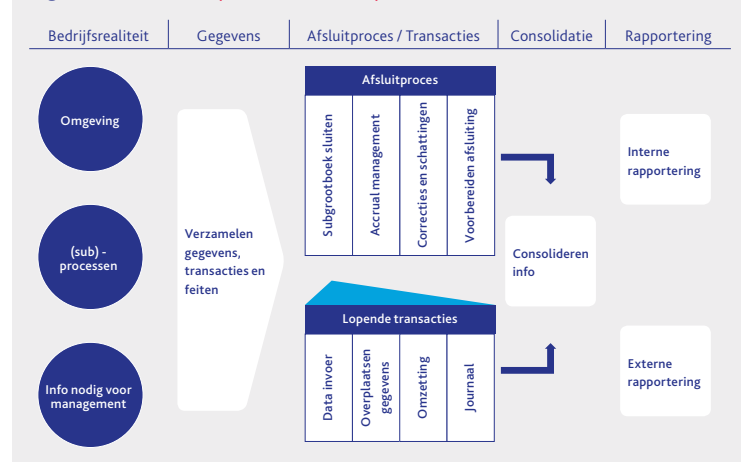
Bedrijfsrealiteit | Gegevens | Afsluitproces / Transacties | Consolidatie | Rapportering

Omgeving

(sub) - processen

Info nodig voor management

Verzamelen gegevens, transacties en feiten

Afsluitproces

Subgrootboek sluiten

Accrual management

Correcties en schattingen

Voorbereiden afsluiting

Lopende transacties

Data invoer

Overplaatsen gegevens

Omzetting

Journaal

Consolideren info

Interne rapportering

Externe rapportering